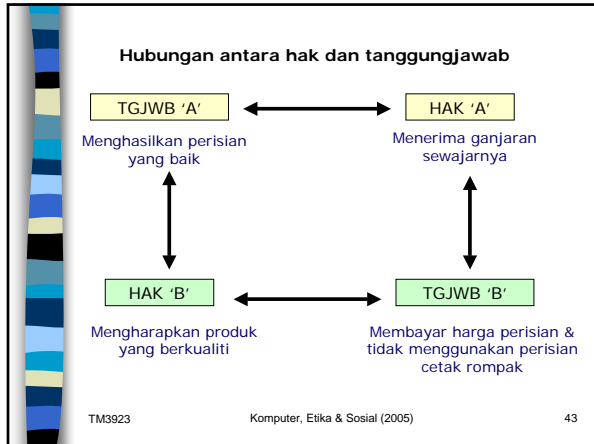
Hubungan antara hak dan tanggungjawab

TGJWB ‘A’

HAK ‘A’

Menghasilkan perisian yang baik

Menerima ganjaran sewajarnya

HAK ‘B’

TGJWB ‘B’

Mengharapkan produk yang berkualiti

Membayar harga perisian & tidak menggunakan perisian cetak rompak

TM3923

Komputer, Etika & Sosial (2005)

43